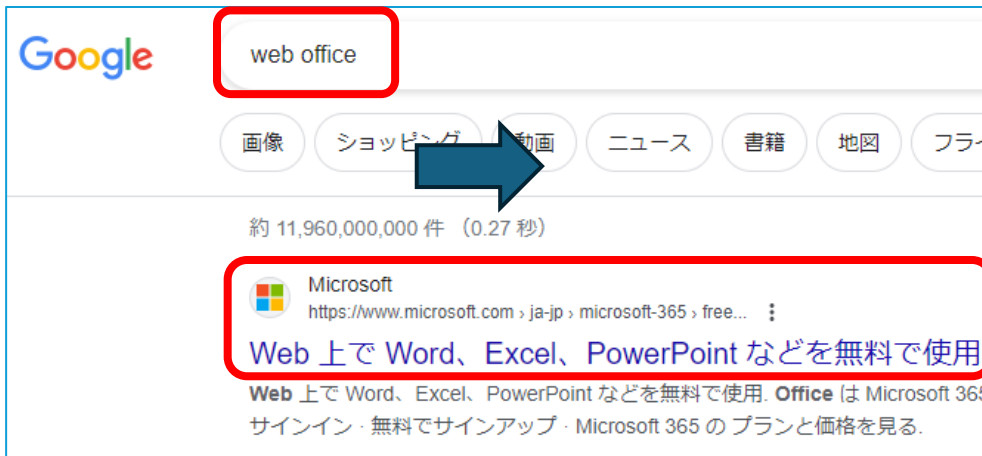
Google

web office

画像　ショッピング　動画　ニュース　書籍　地図　フライ

約 11,960,000,000 件 （0.27 秒）

Microsoft
https://www.microsoft.com › ja-jp › microsoft-365 › free...

Web 上で Word、Excel、PowerPoint などを無料で使用

Web 上で Word、Excel、PowerPoint などを無料で使用. Office は Microsoft 365 サインイン · 無料でサインアップ · Microsoft 365 の プランと価格を見る.